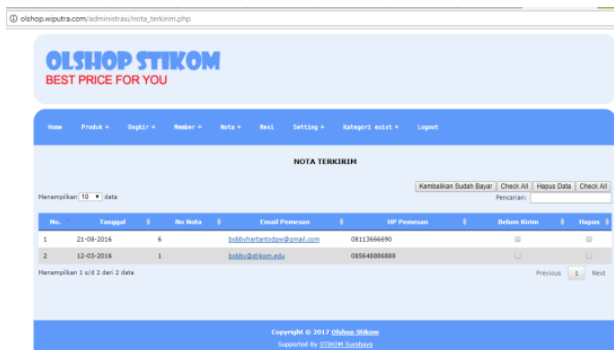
olshop.wiputra.com/administrasi/nota_terkirim.php

OLSHOP STIKOM
BEST PRICE FOR YOU

Home Produk + Ongkir + Member + Nota + Resi Setting + Kategori exist + Logout

NOTA TERKIRIM

Menampilkan 10 data

Kembalikan Sudah Bayar Check All Hapus Data Check All

Pencarian:

| No. | Tanggal | No Nota | Email Pemesan | HP Pemesan | Belum Kirim | Hapus |
|---|---|---|---|---|---|---|
| 1 | 21-08-2016 | 6 | bobbyhartantodpw@gmail.com | 08113666690 | | |
| 2 | 12-03-2016 | 1 | bobby@stikom.edu | 085648886888 | | |

Menampilkan 1 s/d 2 dari 2 data

Previous 1 Next

Copyright © 2017 Olshop Stikom
Supported By STIKOM Surabaya